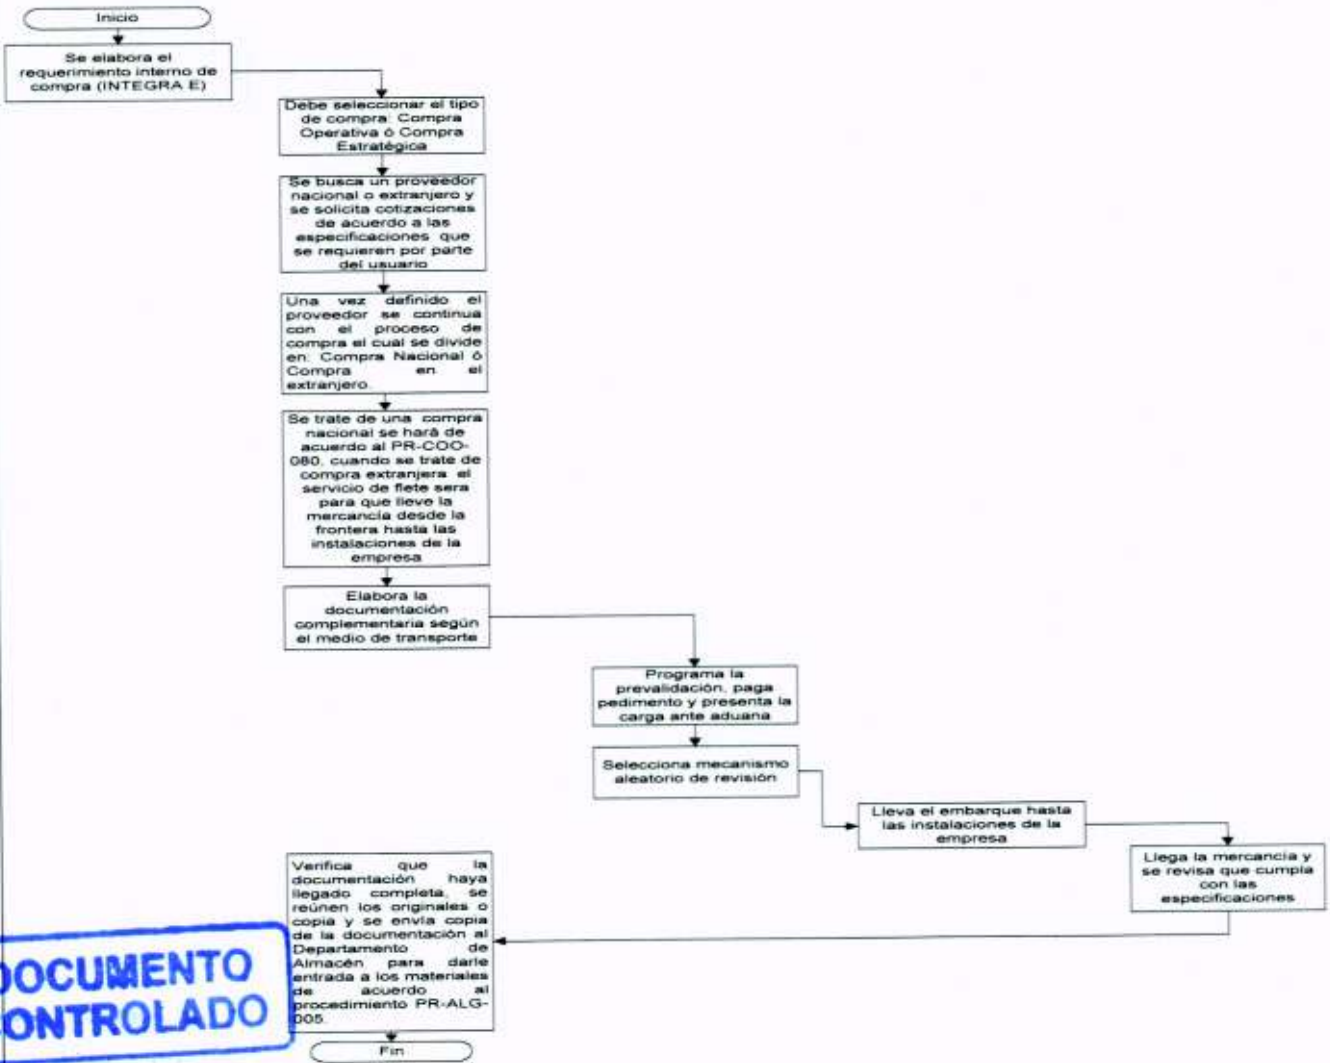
Inicio

Se elabora el requerimiento interno de compra (INTEGRA E)

Debe seleccionar el tipo de compra: Compra Operativa ó Compra Estratégica

Se busca un proveedor nacional o extranjero y se solicita cotizaciones de acuerdo a las especificaciones que se requieren por parte del usuario

Una vez definido el proveedor se continua con el proceso de compra el cual se divide en: Compra Nacional ó Compra en el extranjero.

Se trate de una compra nacional se hará de acuerdo al PR-COO-080, cuando se trate de compra extranjera el servicio de flete sera para que lleve la mercancía desde la frontera hasta las instalaciones de la empresa

Elabora la documentación complementaria según el medio de transporte

Programa la prevalidación, paga pedimento y presenta la carga ante aduana

Selecciona mecanismo aleatorio de revisión

Lleva el embarque hasta las instalaciones de la empresa

Llega la mercancía y se revisa que cumpla con las especificaciones

Verifica que la documentación haya llegado completa, se reúnen los originales o copia y se envía copia de la documentación al Departamento de Almacén para darle entrada a los materiales de acuerdo al procedimiento PR-ALG-005

Fin

OCUMENTO
ONTROLADO